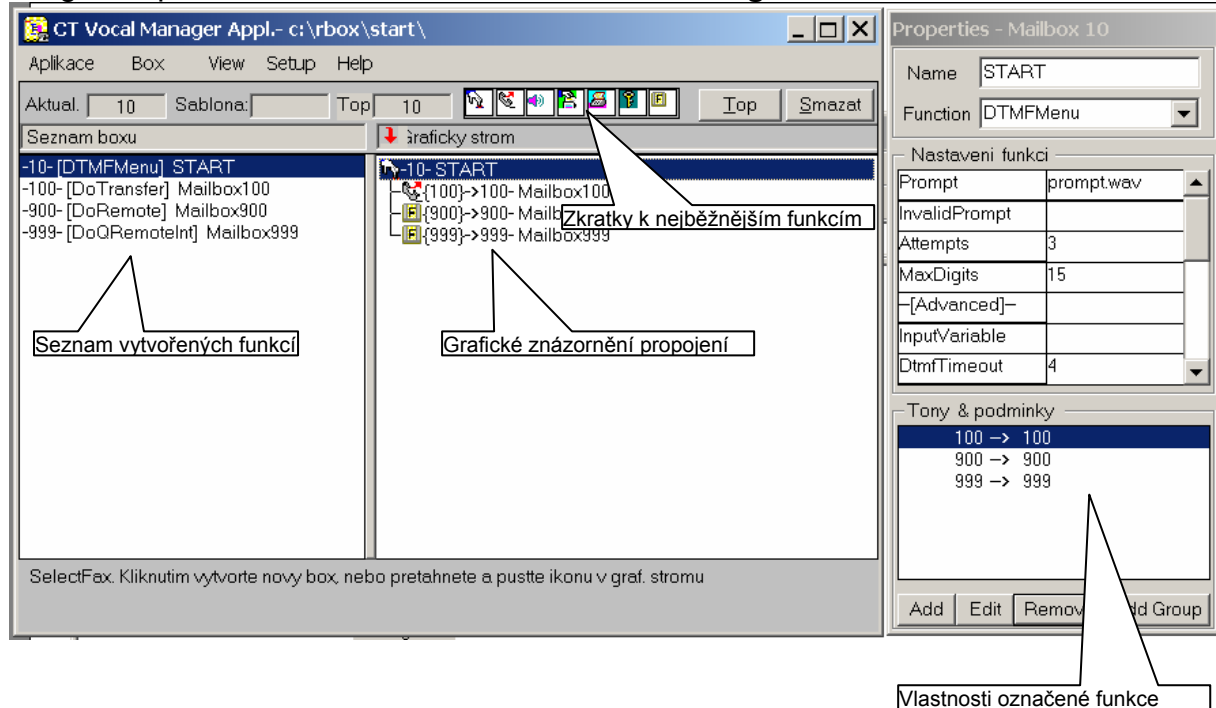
CT Vocal Manager Appl.- c:\rbox\start\

Aplikace Box View Setup Help

Aktual. 10 Sablona: Top 10 Top Smazat

Seznam boxu

Graficky strom

-10- [DTMFMenu] START
-100- [DoTransfer] Mailbox100
-900- [DoRemote] Mailbox900
-999- [DoQRemoteInt] Mailbox999

-10- START
{100}->100- Mailbox100
{900}->900- Mailb
{999}->999- Mailbox999

Zkratky k nejběžnějším funkcím

Seznam vytvořených funkcí

Grafické znázornění propojení

SelectFax. Kliknutim vytvorte novy box, nebo pretahnete a pustte ikonu v graf. stromu

Properties - Mailbox 10

Name START

Function DTMFMenu

Nastaveni funkci

| Prompt | prompt.wav |
|---|---|
| InvalidPrompt | |
| Attempts | 3 |
| MaxDigits | 15 |
| -[Advanced]- | |
| InputVariable | |
| DtmfTimeout | 4 |

Tony & podminky

100 -> 100
900 -> 900
999 -> 999

Add Edit Remov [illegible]dd Group

Vlastnosti označené funkce